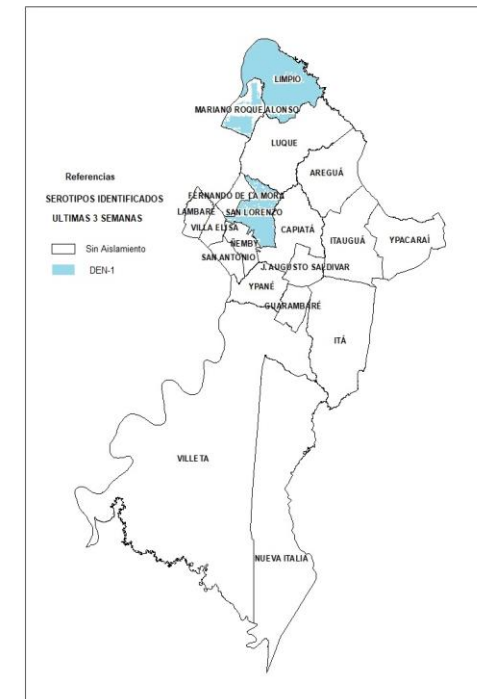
LIMPIO

MARIANO ROQUE ALONSO

LUQUE

Referencias

SEROTIPOS IDENTIFICADOS

ULTIMAS 3 SEMANAS

Sin Aislamiento

DEN-1

AREGUÁ

FERNANDO DE LA MORA

LAMBARÉ

SAN LORENZO

VILLA ELISA

ÑEMBY

CAPIATÁ

ITAUGUÁ

YPACARAÍ

SAN ANTONIO

J. AUGUSTO SALDIVAR

YPANÉ

GUARAMBARÉ

ITÁ

VILLETA

NUEVA ITALIA